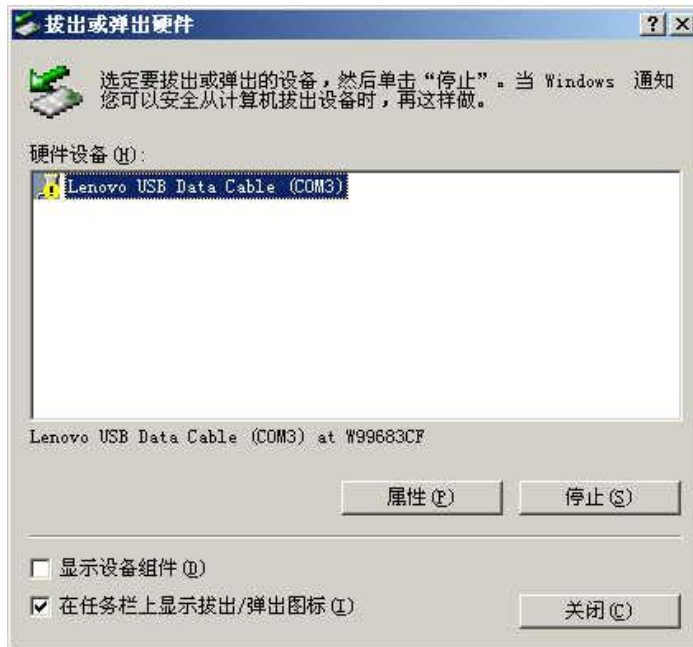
拔出或弹出硬件

? X

选定要拔出或弹出的设备，然后单击“停止”。当 Windows 通知您可以安全从计算机拔出设备时，再这样做。

硬件设备 (H):

Lenovo USB Data Cable (COM3)

Lenovo USB Data Cable (COM3) at W99683CF

属性 (P)

停止 (S)

☐ 显示设备组件 (D)

☑ 在任务栏上显示拔出/弹出图标 (I)

关闭 (C)